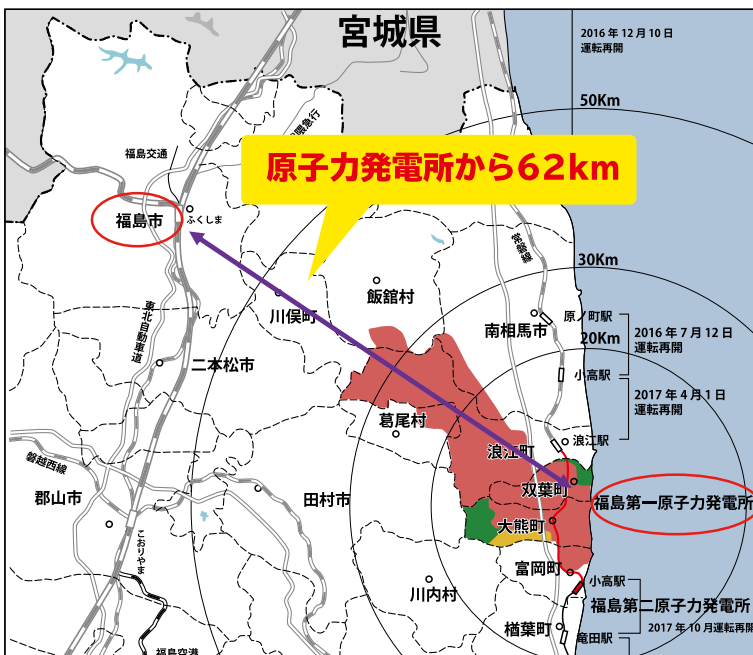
宮城県

2016 年 12 月 10 日
運転再開

50Km

原子力発電所から62km

福島交通

阿武隈急行

福島市

ふくしま

常磐線

30Km

飯舘村

川俣町

東北自動車道

南相馬市

原ノ町駅

20Km

2016 年 7 月 12 日
運転再開

二本松市

小高駅

2017 年 4 月 1 日
運転再開

葛尾村

浪江駅

浪江町

磐越西線

双葉町

福島第一原子力発電所

郡山市

田村市

大熊町

こおりやま

富岡町

小高駅

福島第二原子力発電所

川内村

楢葉町

竜田駅

2017 年 10 月運転再開

福島交通